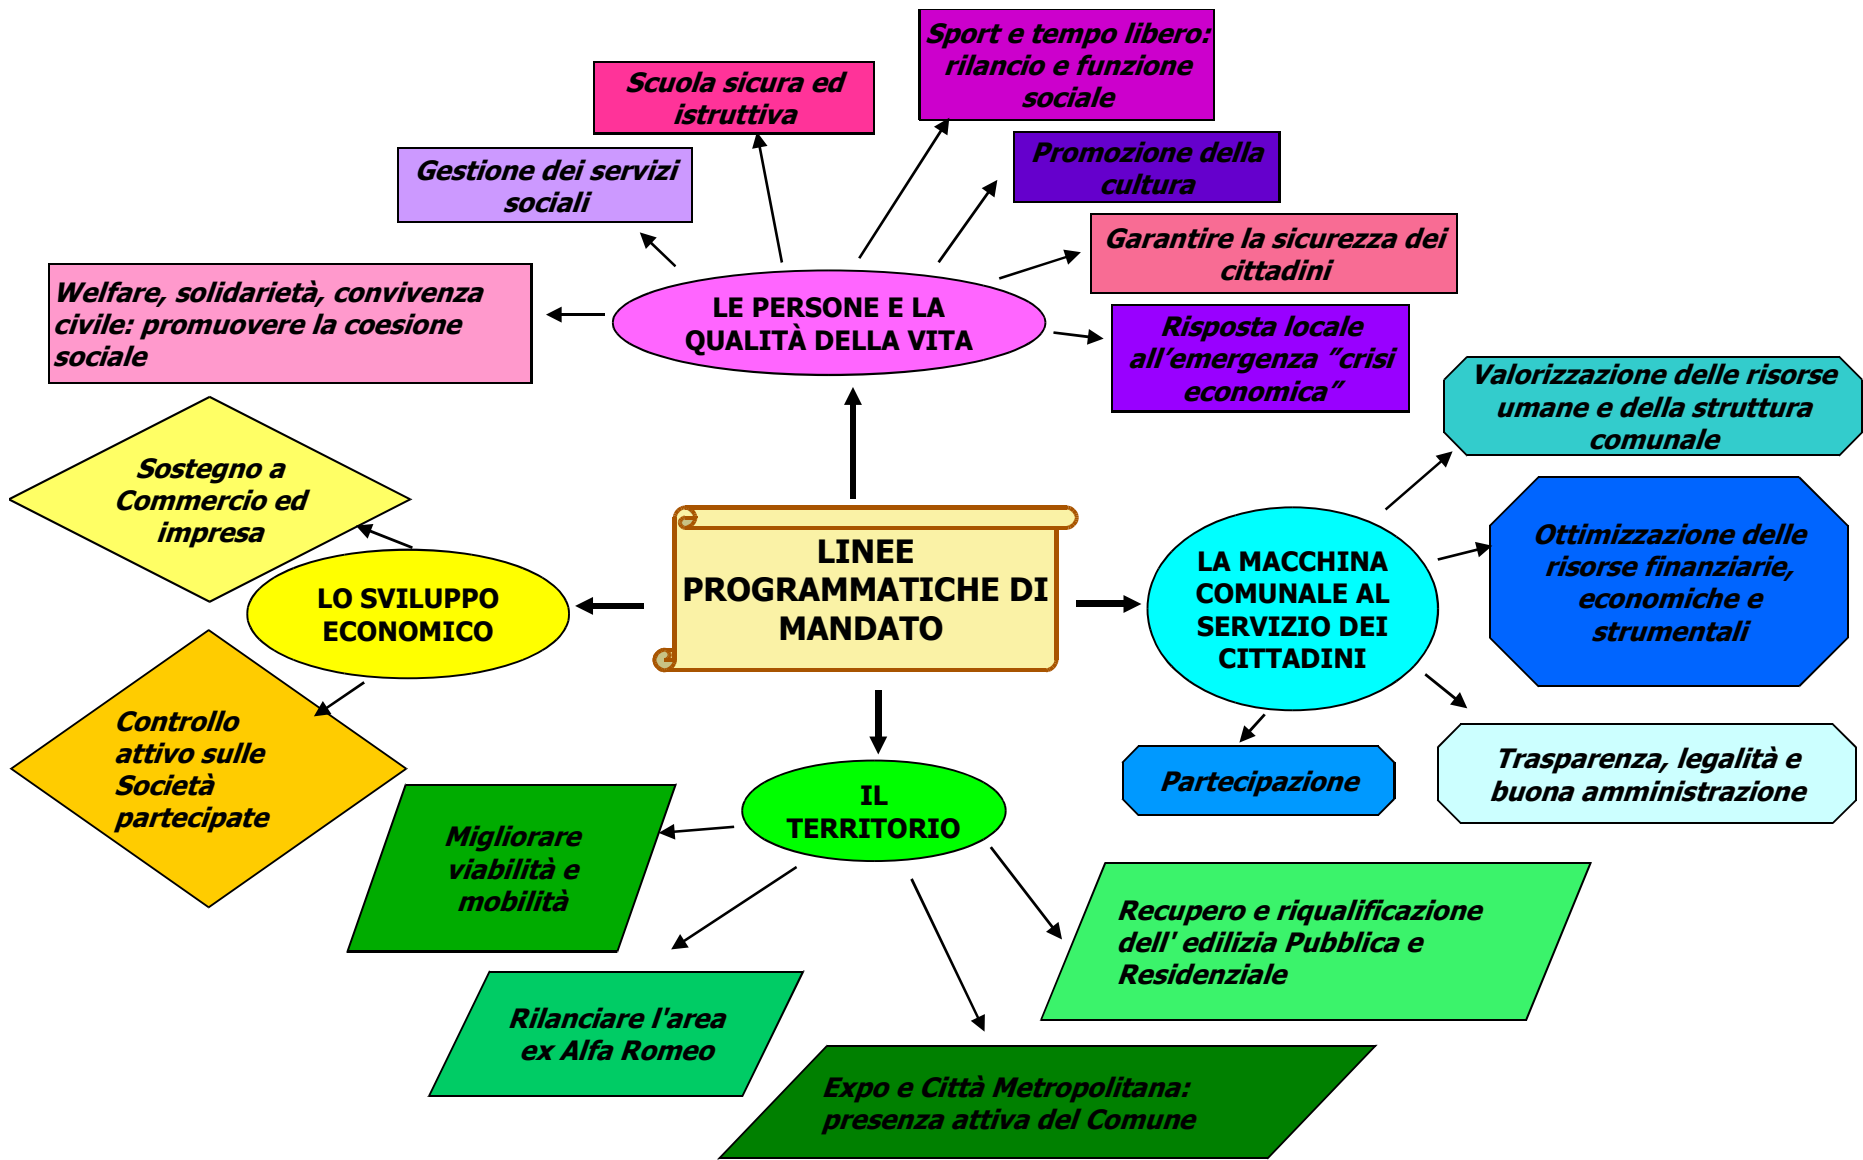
Sport e tempo libero: rilancio e funzione sociale

Scuola sicura ed istruttiva

Promozione della cultura

Gestione dei servizi sociali

Garantire la sicurezza dei cittadini

Welfare, solidarietà, convivenza civile: promuovere la coesione sociale

LE PERSONE E LA QUALITÀ DELLA VITA

Risposta locale all'emergenza "crisi economica"

Valorizzazione delle risorse umane e della struttura comunale

Sostegno a Commercio ed impresa

LINEE PROGRAMMATICHE DI MANDATO

LO SVILUPPO ECONOMICO

LA MACCHINA COMUNALE AL SERVIZIO DEI CITTADINI

Ottimizzazione delle risorse finanziarie, economiche e strumentali

Controllo attivo sulle Società partecipate

Partecipazione

Trasparenza, legalità e buona amministrazione

IL TERRITORIO

Migliorare viabilità e mobilità

Recupero e riqualificazione dell' edilizia Pubblica e Residenziale

Rilanciare l'area ex Alfa Romeo

Expo e Città Metropolitana: presenza attiva del Comune